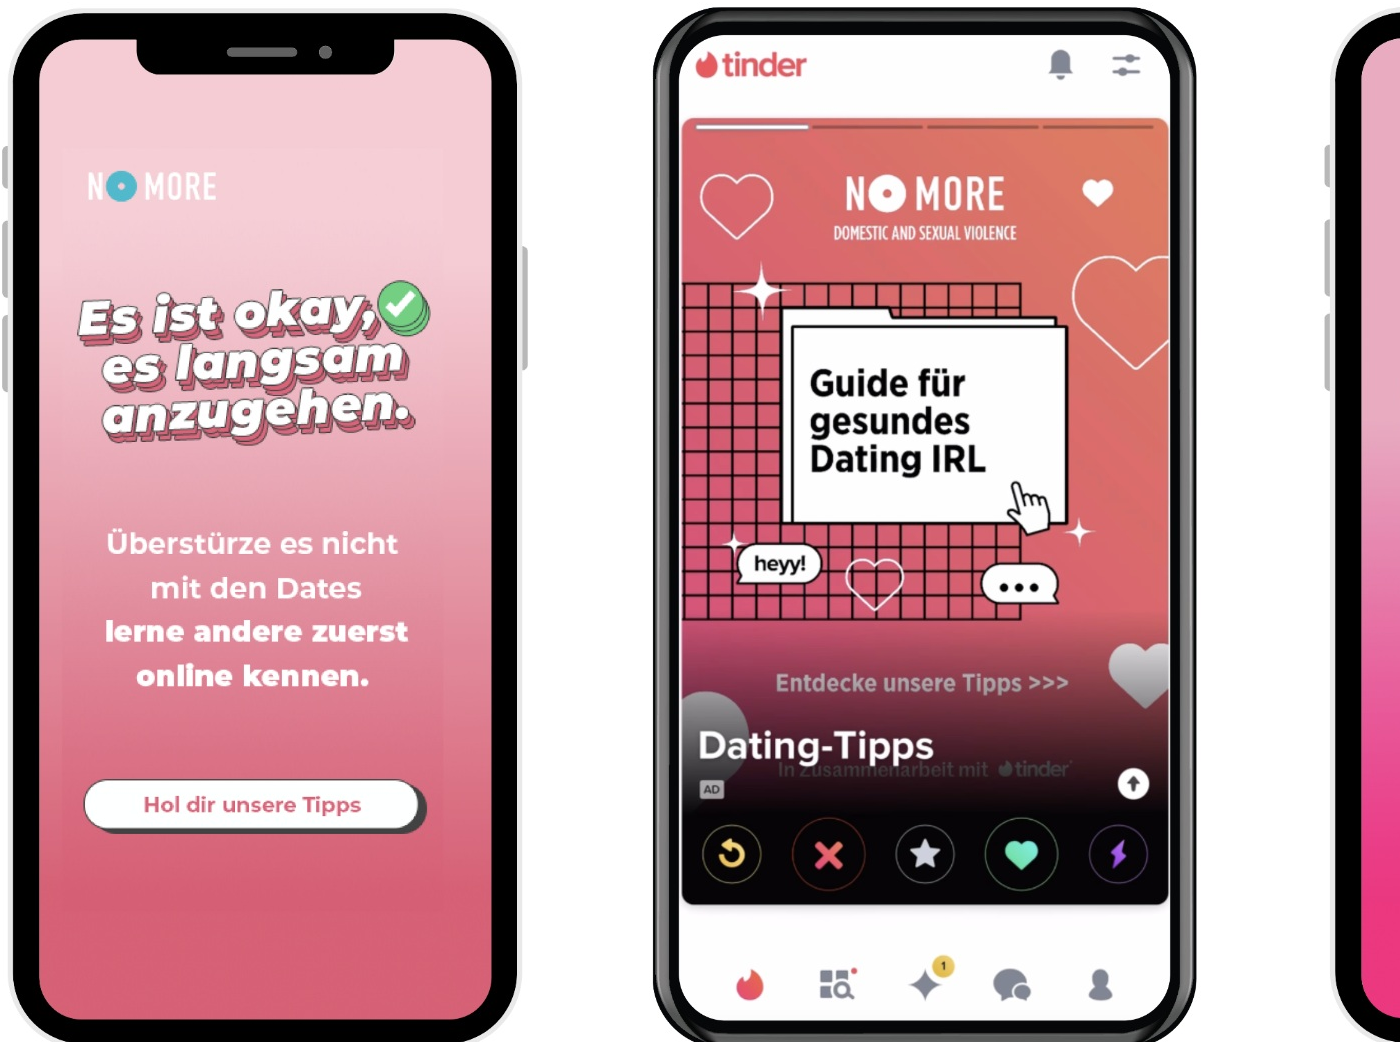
NO MORE

Es ist okay, es langsam anzugehen.

Überstürze es nicht mit den Dates lerne andere zuerst online kennen.

Hol dir unsere Tipps

tinder

NO MORE
DOMESTIC AND SEXUAL VIOLENCE

Guide für gesundes Dating IRL

heyy!

•••

Entdecke unsere Tipps >>>

Dating-Tipps
In Zusammenarbeit mit tinder

AD

1